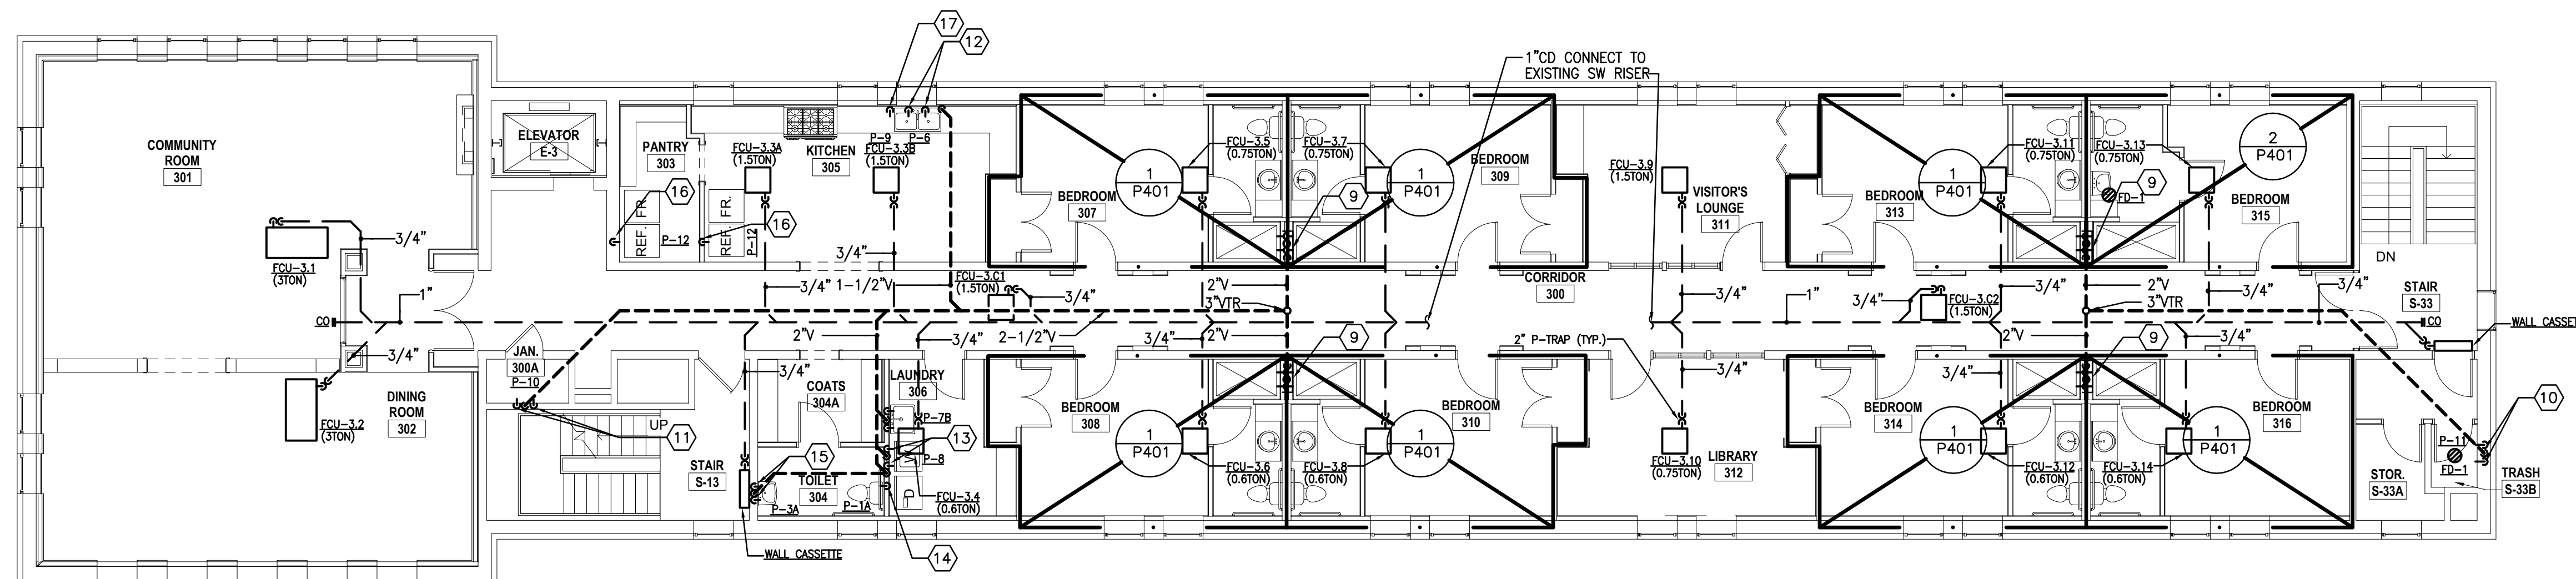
17
12
1"CD CONNECT TO EXISTING SW RISER
COMMUNITY ROOM 301
ELEVATOR E-3
PANTRY 303
FCU-3.3A (1.5TON)
KITCHEN 305
P-9 P-6
FCU-3.3B (1.5TON)
FCU-3.5 (0.75TON)
FCU-3.7 (0.75TON)
BEDROOM 309
FCU-3.9 (1.5TON)
VISITOR'S LOUNGE 311
FCU-3.11 (0.75TON)
FCU-3.13 (0.75TON)
2 P401
16
REF. FR.
REF. FR.
P-12
P-12
16
1 P401
9
1 P401
BEDROOM 307
BEDROOM 313
1 P401
FD-1
9
BEDROOM 315
FCU-3.1 (3TON)
3/4"
3/4"
3/4"
1-1/2"V
FCU-3.C1 (1.5TON)
3/4"
2"V
3"VTR
CORRIDOR 300
3/4"
1"
3/4"
FCU-3.C2 (1.5TON)
3/4"
2"V
3"VTR
3/4"
DN
STAIR S-33
3/4"
CO
CO
WALL CASSETTE
1"
3/4"
JAN. 300A P-10
2"V
3/4"
2-1/2"V
3/4"
2"V
9
2" P-TRAP (TYP.)
3/4"
2"V
9
3/4"
3/4"
3/4"
DINING ROOM 302
FCU-3.2 (3TON)
UP
11
COATS 304A
LAUNDRY 306
P-7B
13
P-8
BEDROOM 308
1 P401
1 P401
BEDROOM 310
LIBRARY 312
BEDROOM 314
1 P401
1 P401
BEDROOM 316
10
P-11
FD-1
TRASH S-33B
STOR. S-33A
STAIR S-13
15
TOILET 304
P-3A
P-1A
FCU-3.4 (0.6TON)
FCU-3.6 (0.6TON)
FCU-3.8 (0.6TON)
FCU-3.10 (0.75TON)
FCU-3.12 (0.6TON)
FCU-3.14 (0.6TON)
WALL CASSETTE
14